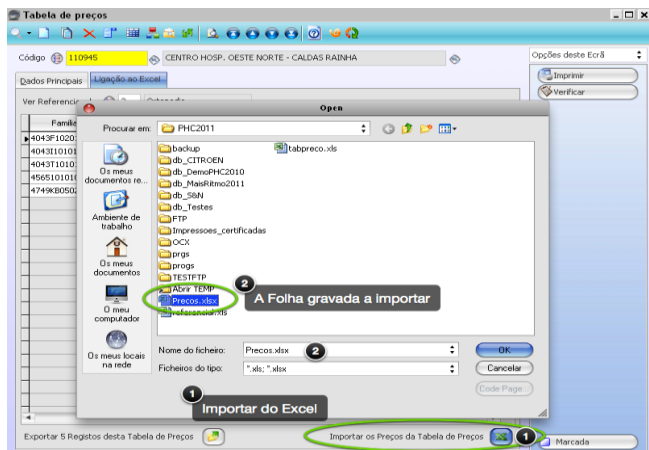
Tabela de preços

Código 110945 CENTRO HOSP. OESTE NORTE - CALDAS RAINHA

Opções deste Ecrã

Imprimir

Verificar

Dados Principais Ligação ao Excel

Ver Referencia

Famili

4043F1020
4043I10101
4043T1010
4565101010
4749KB0502

Open

Procurar em: PHC2011

backup
db_CITROEN
db_DemoPHC2010
db_MaisRitmo2011
db_S&N
db_Testes
FTP
Impressoes_certificadas
OCX
prgs
progs
TESTFTP
Abrir TEMP
Precos.xlsx
referencial.xls
tabpreco.xls

Os meus documentos re...

Ambiente de trabalho

Os meus documentos

O meu computador

Os meus locais na rede

2 A Folha gravada a importar

Nome do ficheiro: Precos.xlsx 2

Ficheiros do tipo: *.xls; *.xlsx

OK

Cancelar

Code Page

1 Importar do Excel

Exportar 5 Registos desta Tabela de Preços

Importar os Preços da Tabela de Preços 1

Marcada